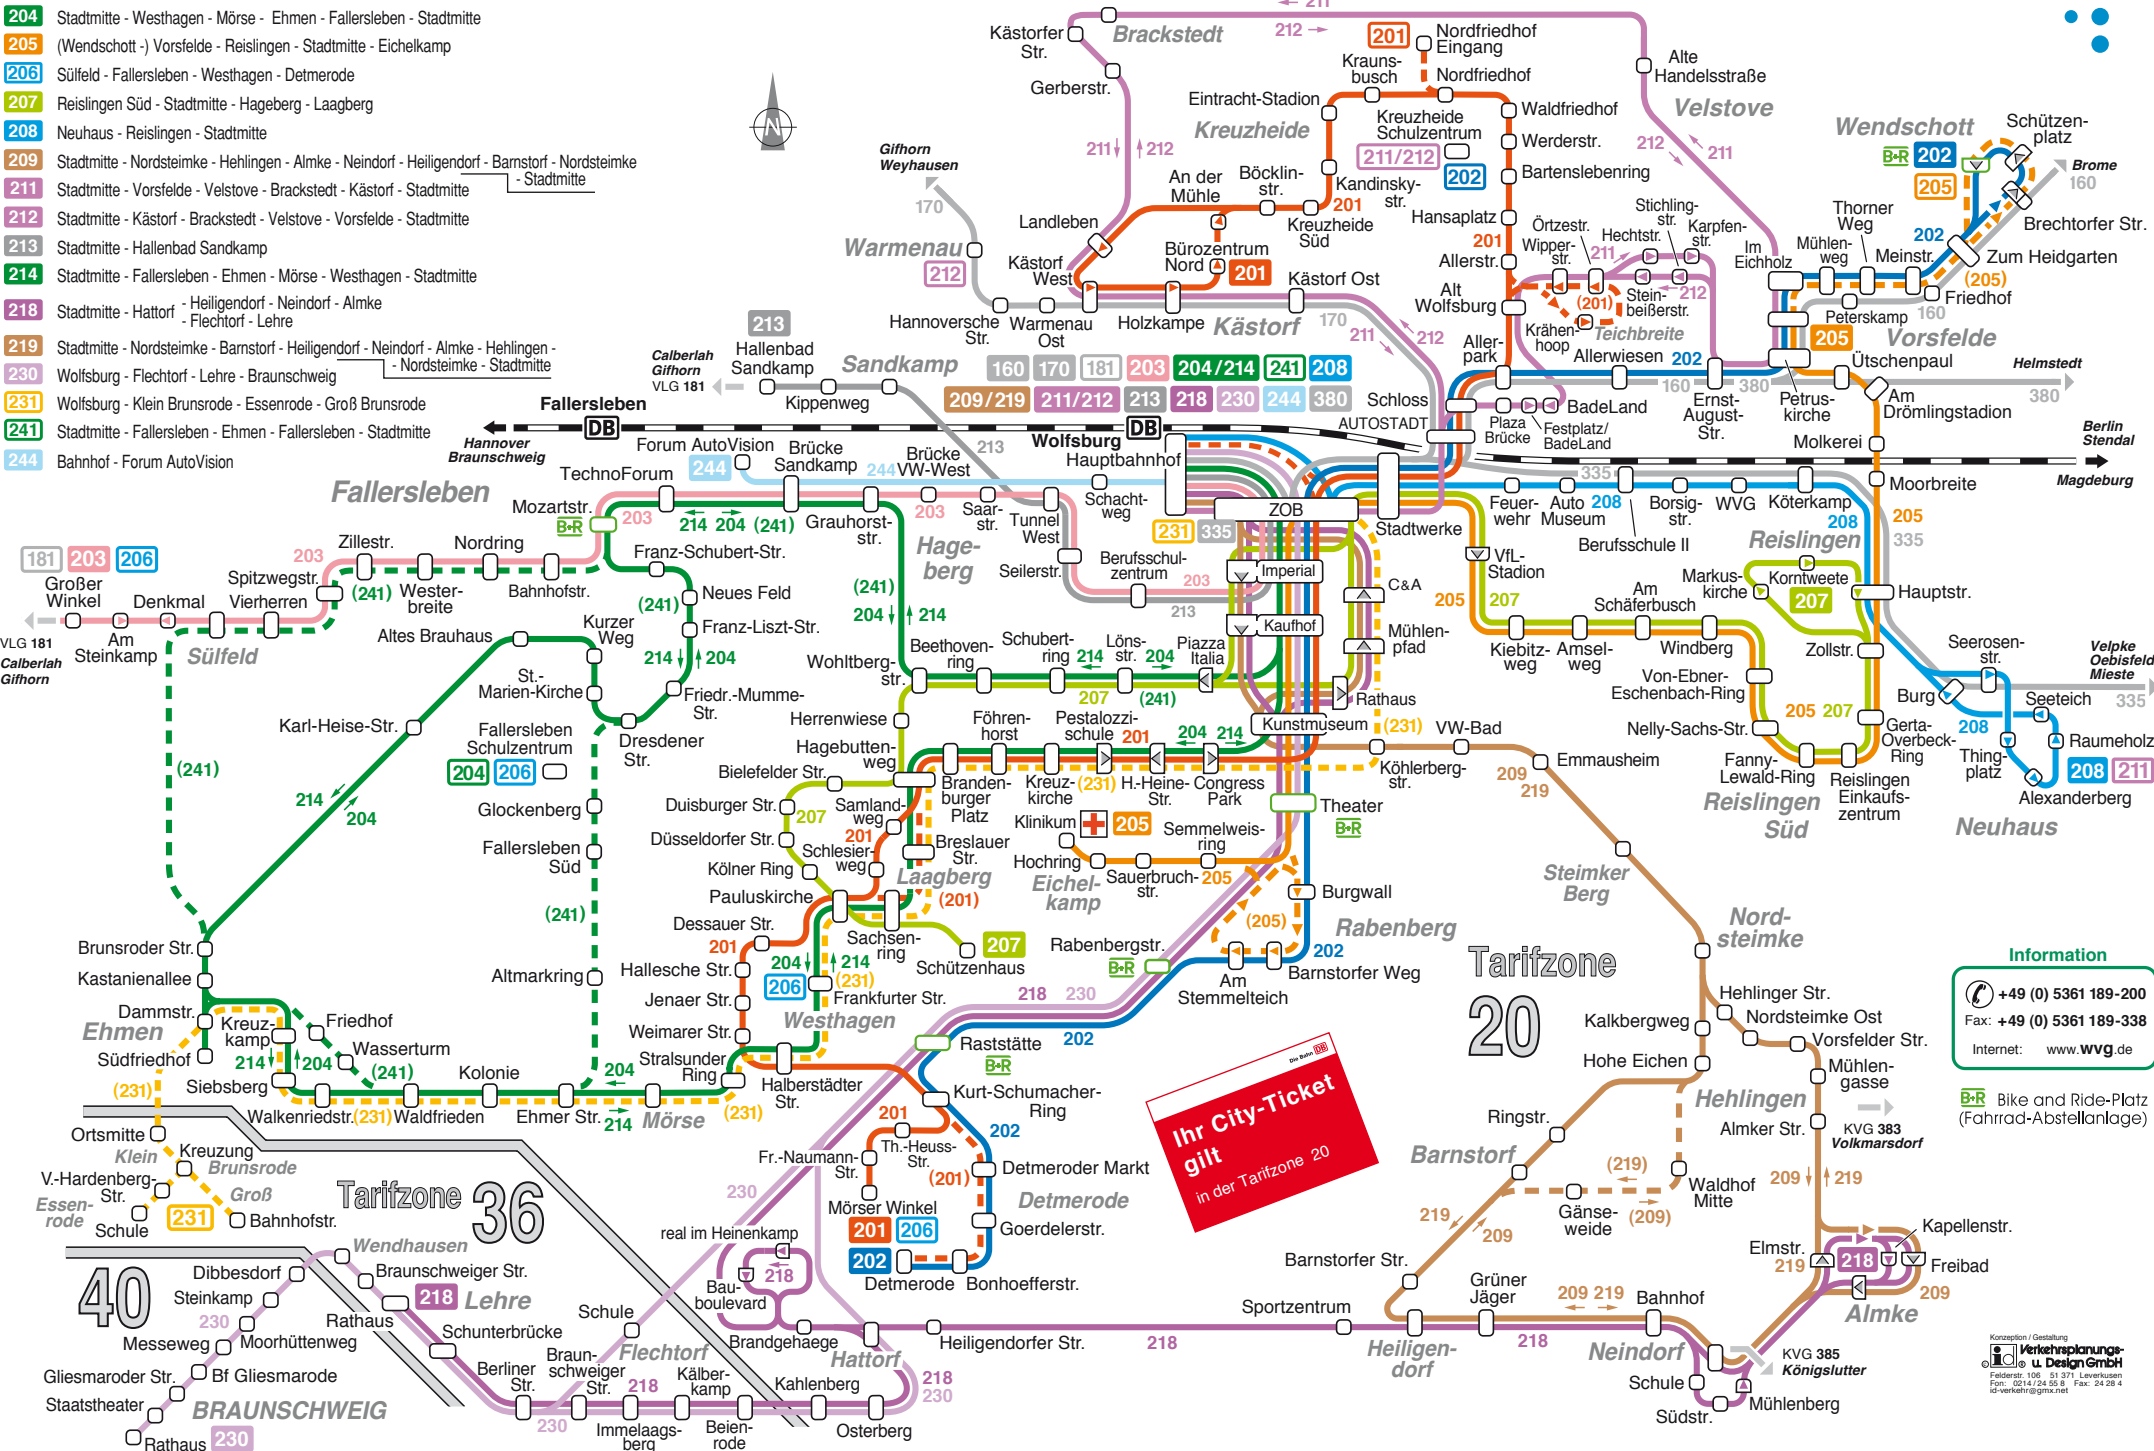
204 Stadtmitte - Westhagen - Mörse - Ehmen - Fallersleben - Stadtmitte
205 (Wendschott -) Vorsfelde - Reislingen - Stadtmitte - Eichelkamp
206 Sülfeld - Fallersleben - Westhagen - Detmerode
207 Reislingen Süd - Stadtmitte - Hageberg - Laagberg
208 Neuhaus - Reislingen - Stadtmitte
209 Stadtmitte - Nordsteimke - Hehlingen - Almke - Neindorf - Heiligendorf - Barnstorf - Nordsteimke - Stadtmitte
211 Stadtmitte - Vorsfelde - Velstove - Brackstedt - Kästorf - Stadtmitte
212 Stadtmitte - Kästorf - Brackstedt - Velstove - Vorsfelde - Stadtmitte
213 Stadtmitte - Hallenbad Sandkamp
214 Stadtmitte - Fallersleben - Ehmen - Mörse - Westhagen - Stadtmitte
218 Stadtmitte - Hattorf - Heiligendorf - Neindorf - Almke - Flechtorf - Lehre
219 Stadtmitte - Nordsteimke - Barnstorf - Heiligendorf - Neindorf - Almke - Hehlingen - Nordsteimke - Stadtmitte
230 Wolfsburg - Flechtorf - Lehre - Braunschweig
231 Wolfsburg - Klein Brunsrode - Essenrode - Groß Brunsrode
241 Stadtmitte - Fallersleben - Ehmen - Fallersleben - Stadtmitte
244 Bahnhof - Forum AutoVision

Brackstedt Velstove Kreuzheide Wendschott Warmenau Kästorf Sandkamp Vorsfelde Fallersleben Wolfsburg Hauptbahnhof Hageberg Sülfeld Reislingen Laagberg Eichelkamp Westhagen Rabenberg Steimker Berg Nordsteimke Reislingen Süd Neuhaus Ehmen Mörse Detmerode Hehlingen Barnstorf Klein Brunsrode Groß Essenrode Wendhausen Lehre Flechtorf Hattorf Heiligendorf Neindorf Almke BRAUNSCHWEIG

Tarifzone 20
Tarifzone 36
40

Ihr City-Ticket gilt in der Tarifzone 20

Information
+49 (0) 5361 189-200
Fax: +49 (0) 5361 189-338
Internet: www.wvg.de

B+R Bike and Ride-Platz (Fahrrad-Abstellanlage)

Hannover Braunschweig
Berlin Stendal
Magdeburg
Helmstedt
Brome 160
Velpke Oebisfeld Mieste
Calberlah Gifhorn VLG 181
Gifhorn Weyhausen 170
KVG 383 Volkmarsdorf
KVG 385 Königslutter
AUTOSTADT

Konzeption / Gestaltung Verkehrsplanungs- u. Design GmbH